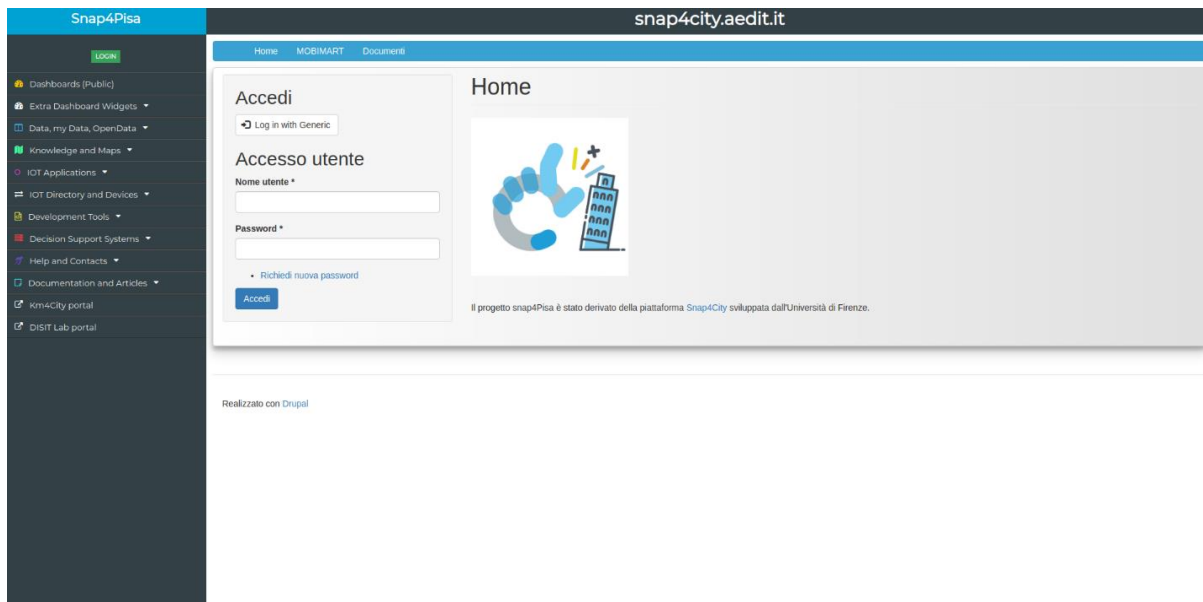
Snap4Pisa

snap4city.aedit.it

LOGIN

Dashboards (Public)
Extra Dashboard Widgets
Data, my Data, OpenData
Knowledge and Maps
IOT Applications
IOT Directory and Devices
Development Tools
Decision Support Systems
Help and Contacts
Documentation and Articles
Km4City portal
DISIT Lab portal

Home MOBIMART Documenti

Accedi

Log in with Generic

Accesso utente

Nome utente *

Password *

• Richiedi nuova password

Accedi

Home

Il progetto snap4Pisa è stato derivato della piattaforma Snap4City sviluppata dall'Università di Firenze.

Realizzato con Drupal